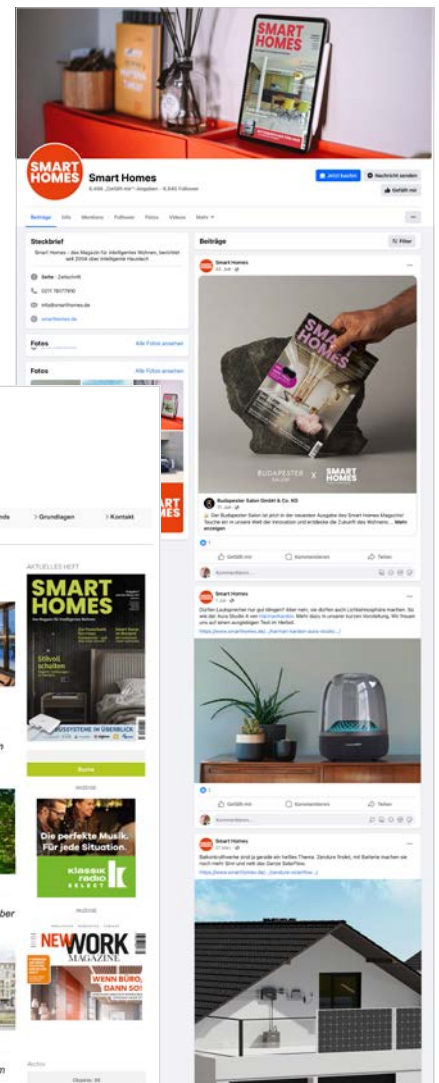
SMART HOMES

SMART HOMES

Smart Homes

6.466 „Gefällt mir"-Angaben · 6.640 Follower

Jetzt kaufen

Nachricht senden

Gefällt mir

Beiträge Info Mentions Follower Fotos Videos Mehr

Steckbrief

Smart Homes - das Magazin für intelligentes Wohnen, berichtet seit 2004 über intelligente Haustech

Seite · Zeitschrift

0211 19177910

info@smarthomes.de

smarthomes.de

Fotos

Alle Fotos ansehen

Fotos

Alle Fotos ansehen

Beiträge

Filter

Smart Homes

SMART HOMES

BUDAPESTER SALON × SMART HOMES

Budapester Salon GmbH & Co. KG

Der Budapester Salon ist jetzt in der neuesten Ausgabe des Smart Homes Magazins! Tauche ein in unsere Welt der Innovation und entdecke die Zukunft des Wohnens ... Mehr anzeigen

Gefällt mir

Kommentieren

Teilen

Smart Homes

Dürfen Lautsprecher nur gut klingen? Aber nein, sie dürfen auch Lichtatmosphäre machen. So wie der Aura Studio 4 von harmankardon. Mehr dazu in unserer kurzen Vorstellung. Wir freuen uns auf einen anregenden Test im Herbst.

https://www.smarthomes.de/...harman-kardon-aura-studio...

Gefällt mir

Kommentieren

Teilen

Smart Homes

Balkonkraftwerke sind ja gerade ein heißes Thema. Zendure findet, mit Batterie machen sie noch mehr Sinn und reißt das Ganze SolarFlow.

https://www.smarthomes.de/...zendure-solarflow...

nds

> Grundlagen

> Kontakt

AKTUELLES HEFT

SMART HOMES

Stilvoll schalten

SYSTEME IM ÜBERBLICK

Kaufen

ANZEIGE

Die perfekte Musik. Für jede Situation.

klassik radio SELECT

ANZEIGE

NEW WORK MAGAZINE

WENN BÜRO, DANN SO!

Archiv